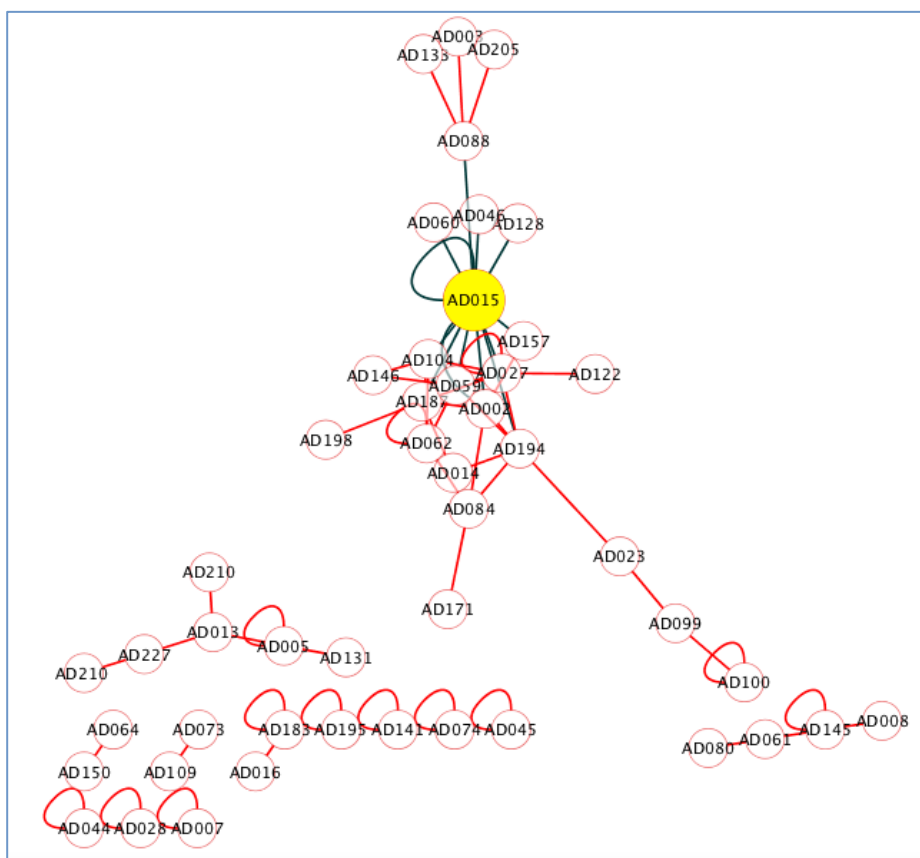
AD003
AD133
AD205
AD088
AD060
AD046
AD128
AD015
AD157
AD104
AD146
AD027
AD122
AD059
AD187
AD002
AD198
AD062
AD194
AD014
AD084
AD023
AD171
AD099
AD100
AD210
AD013
AD005
AD227
AD131
AD210
AD064
AD073
AD183
AD195
AD141
AD074
AD045
AD150
AD109
AD016
AD044
AD028
AD007
AD145
AD008
AD061
AD080